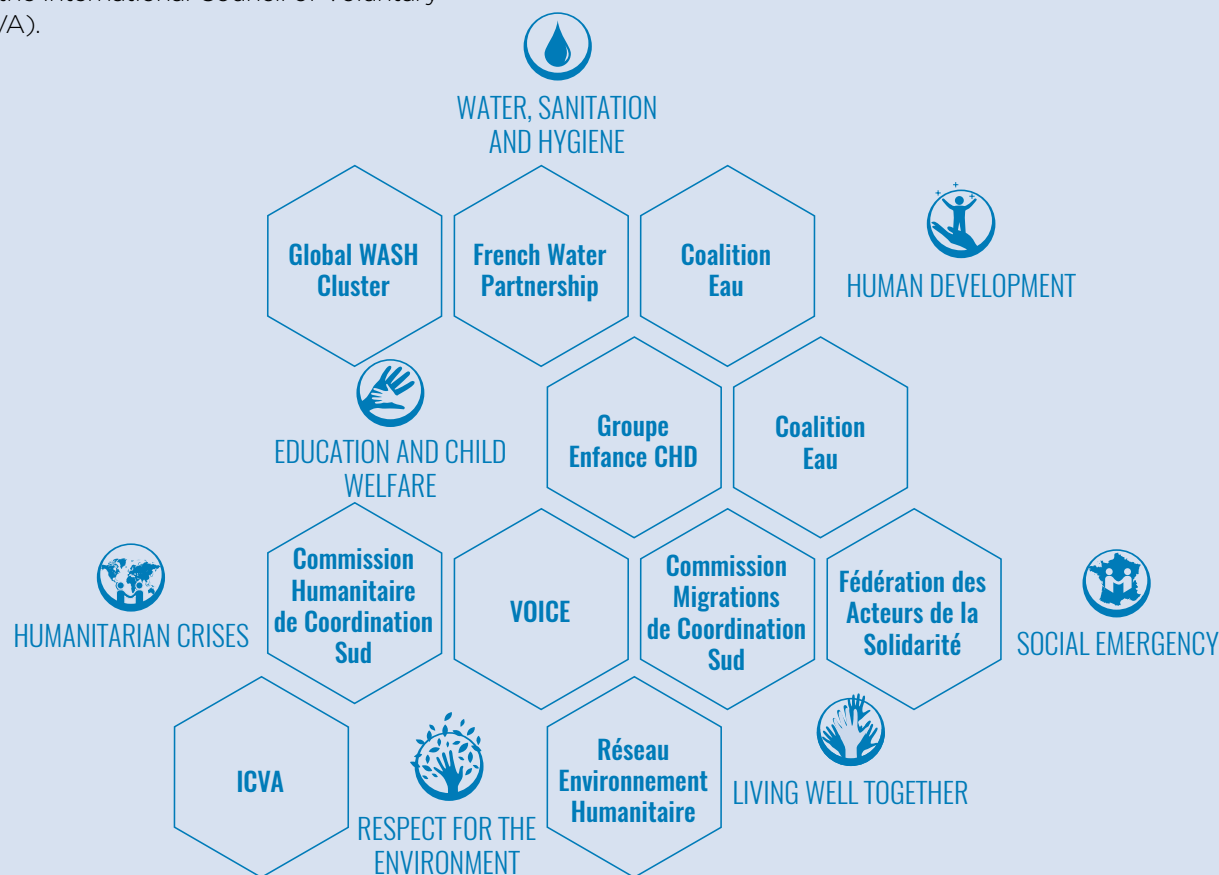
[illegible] International Council of Voluntary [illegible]A).

WATER, SANITATION AND HYGIENE

Global WASH Cluster

French Water Partnership

Coalition Eau

HUMAN DEVELOPMENT

EDUCATION AND CHILD WELFARE

Groupe Enfance CHD

Coalition Eau

HUMANITARIAN CRISES

Commission Humanitaire de Coordination Sud

VOICE

Commission Migrations de Coordination Sud

Fédération des Acteurs de la Solidarité

SOCIAL EMERGENCY

ICVA

RESPECT FOR THE ENVIRONMENT

Réseau Environnement Humanitaire

LIVING WELL TOGETHER